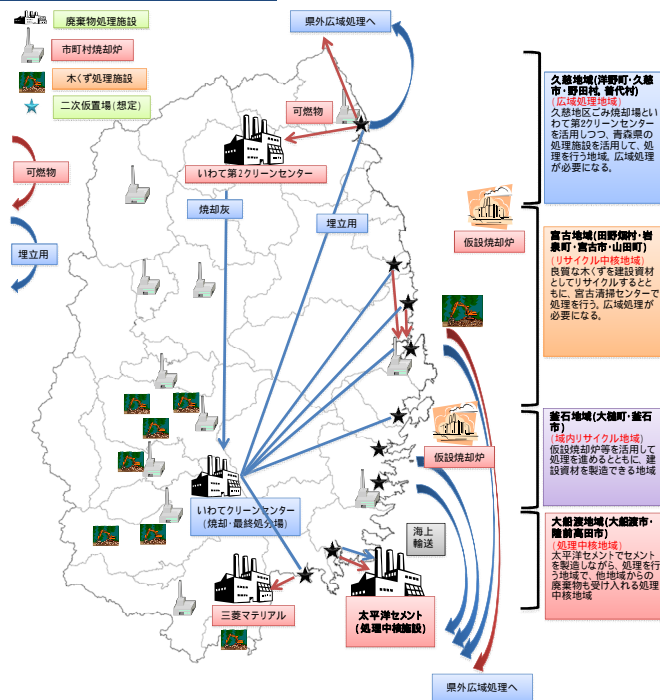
廃棄物処理施設

市町村焼却炉

木くず処理施設

二次仮置場（想定）

可燃物

埋立用

県外広域処理へ

可燃物

いわて第2クリーンセンター

焼却灰

埋立用

久慈地域(洋野町・久慈市・野田村, 普代村)
（広域処理地域）
久慈地区ごみ焼却場といわて第2クリーンセンターを活用しつつ、青森県の処理施設を活用して、処理を行う地域。広域処理が必要になる。

仮設焼却炉

宮古地域(田野畑村・岩泉町・宮古市・山田町)
（リサイクル中核地域）
良質な木くずを建設資材としてリサイクルするとともに、宮古清掃センターで処理を行う。広域処理が必要になる。

釜石地域(大槌町・釜石市)
（域内リサイクル地域）
仮設焼却炉等を活用して処理を進めるとともに、建設資材を製造できる地域

仮設焼却炉

いわてクリーンセンター
（焼却・最終処分場）

海上輸送

大船渡地域(大船渡市・陸前高田市)
（処理中核地域）
太平洋セメントでセメントを製造しながら、処理を行う地域で、他地域からの廃棄物も受け入れる処理中核地域

三菱マテリアル

太平洋セメント
（処理中核施設）

県外広域処理へ